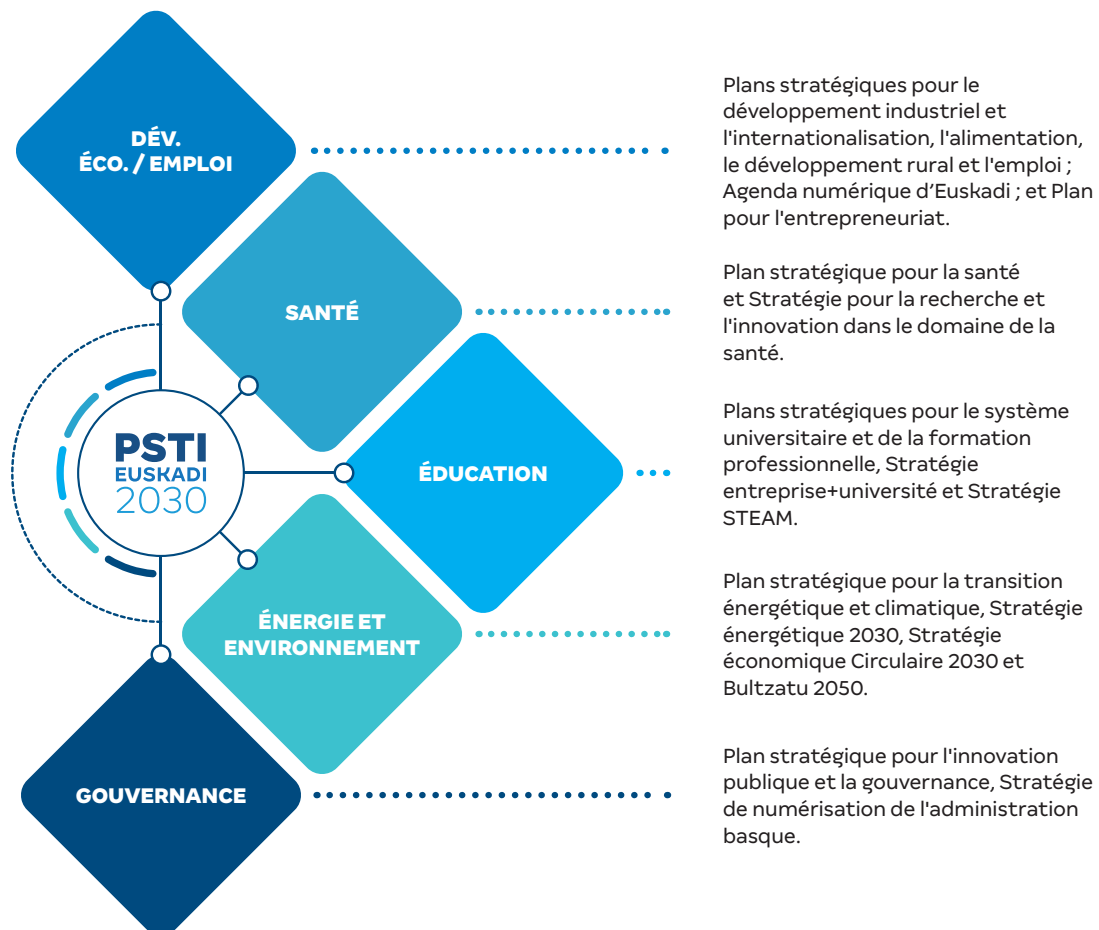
PSTI
EUSKADI
2030

DÉV.
ÉCO. / EMPLOI

Plans stratégiques pour le développement industriel et l'internationalisation, l'alimentation, le développement rural et l'emploi ; Agenda numérique d'Euskadi ; et Plan pour l'entrepreneuriat.

SANTÉ

Plan stratégique pour la santé et Stratégie pour la recherche et l'innovation dans le domaine de la santé.

ÉDUCATION

Plans stratégiques pour le système universitaire et de la formation professionnelle, Stratégie entreprise+université et Stratégie STEAM.

ÉNERGIE ET ENVIRONNEMENT

Plan stratégique pour la transition énergétique et climatique, Stratégie énergétique 2030, Stratégie économique Circulaire 2030 et Bultzatu 2050.

GOUVERNANCE

Plan stratégique pour l'innovation publique et la gouvernance, Stratégie de numérisation de l'administration basque.